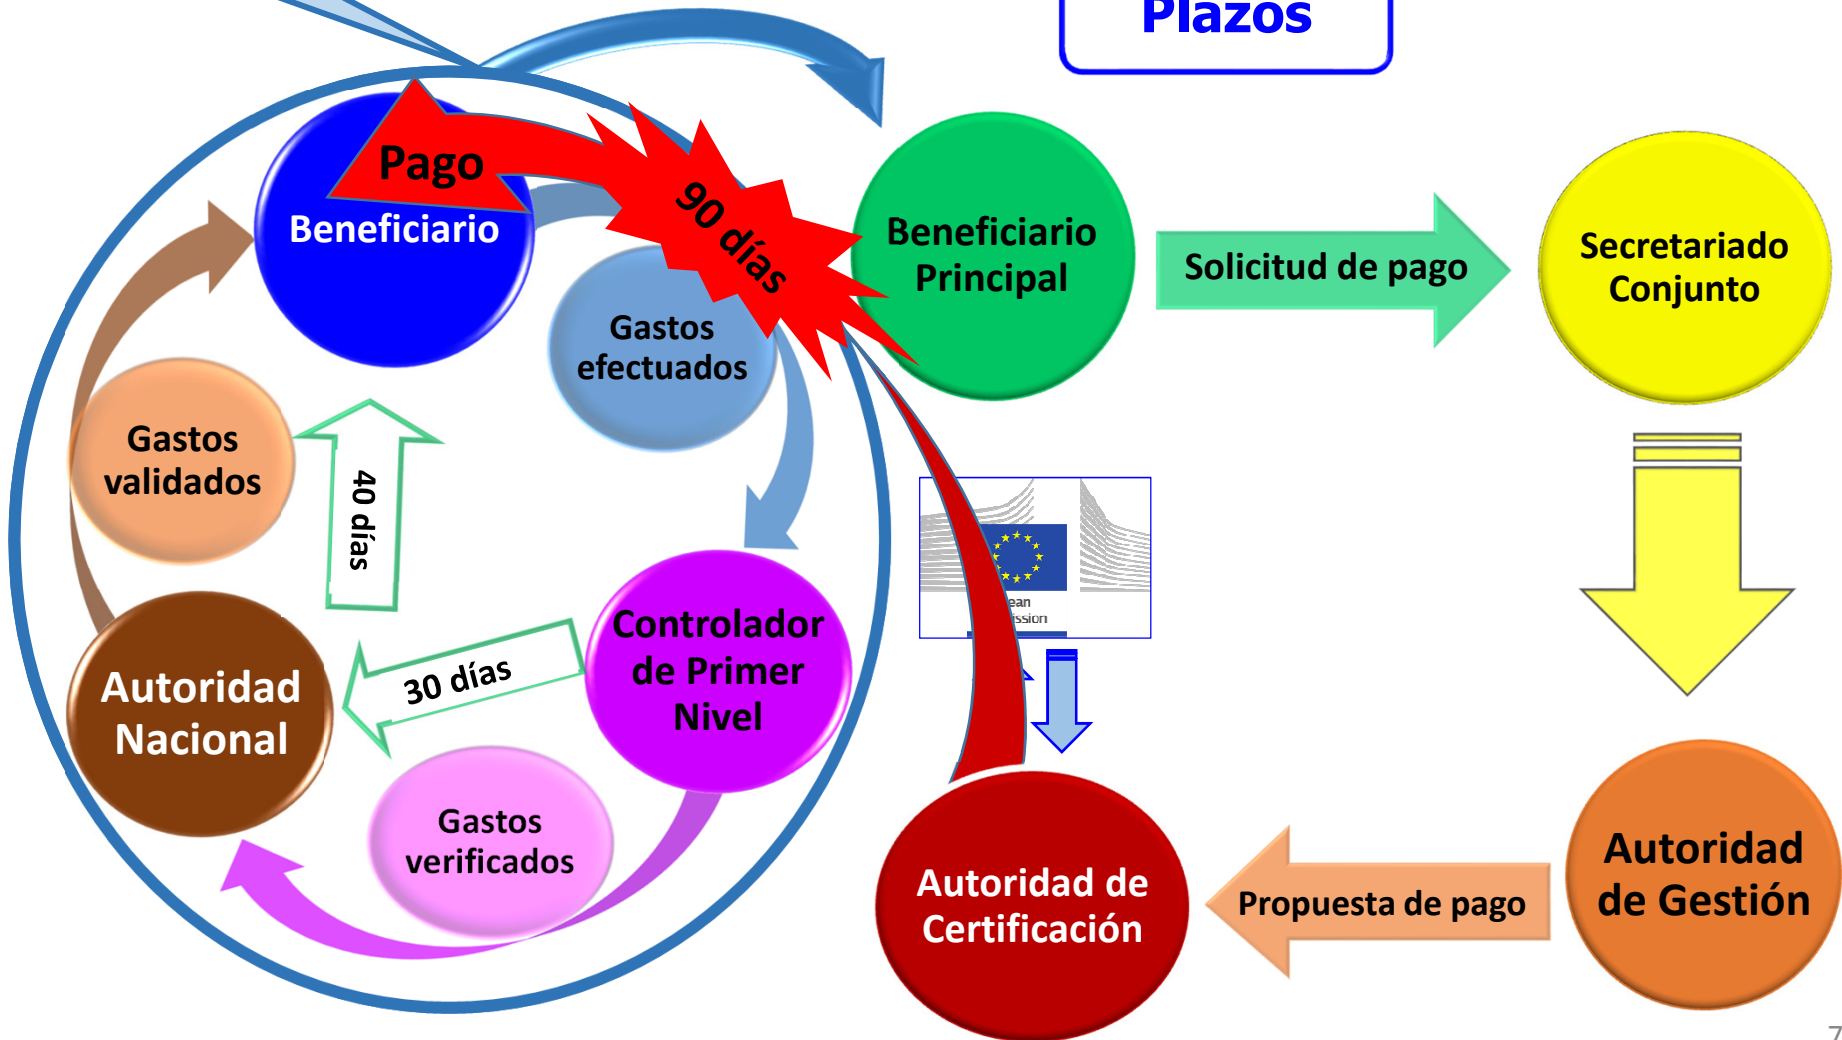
Plazos

Pago

Beneficiario

90 días

Beneficiario Principal

Solicitud de pago

Secretariado Conjunto

Gastos efectuados

Gastos validados

40 días

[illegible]ean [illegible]ssion

Controlador de Primer Nivel

30 días

Autoridad Nacional

Gastos verificados

Autoridad de Certificación

Propuesta de pago

Autoridad de Gestión

7